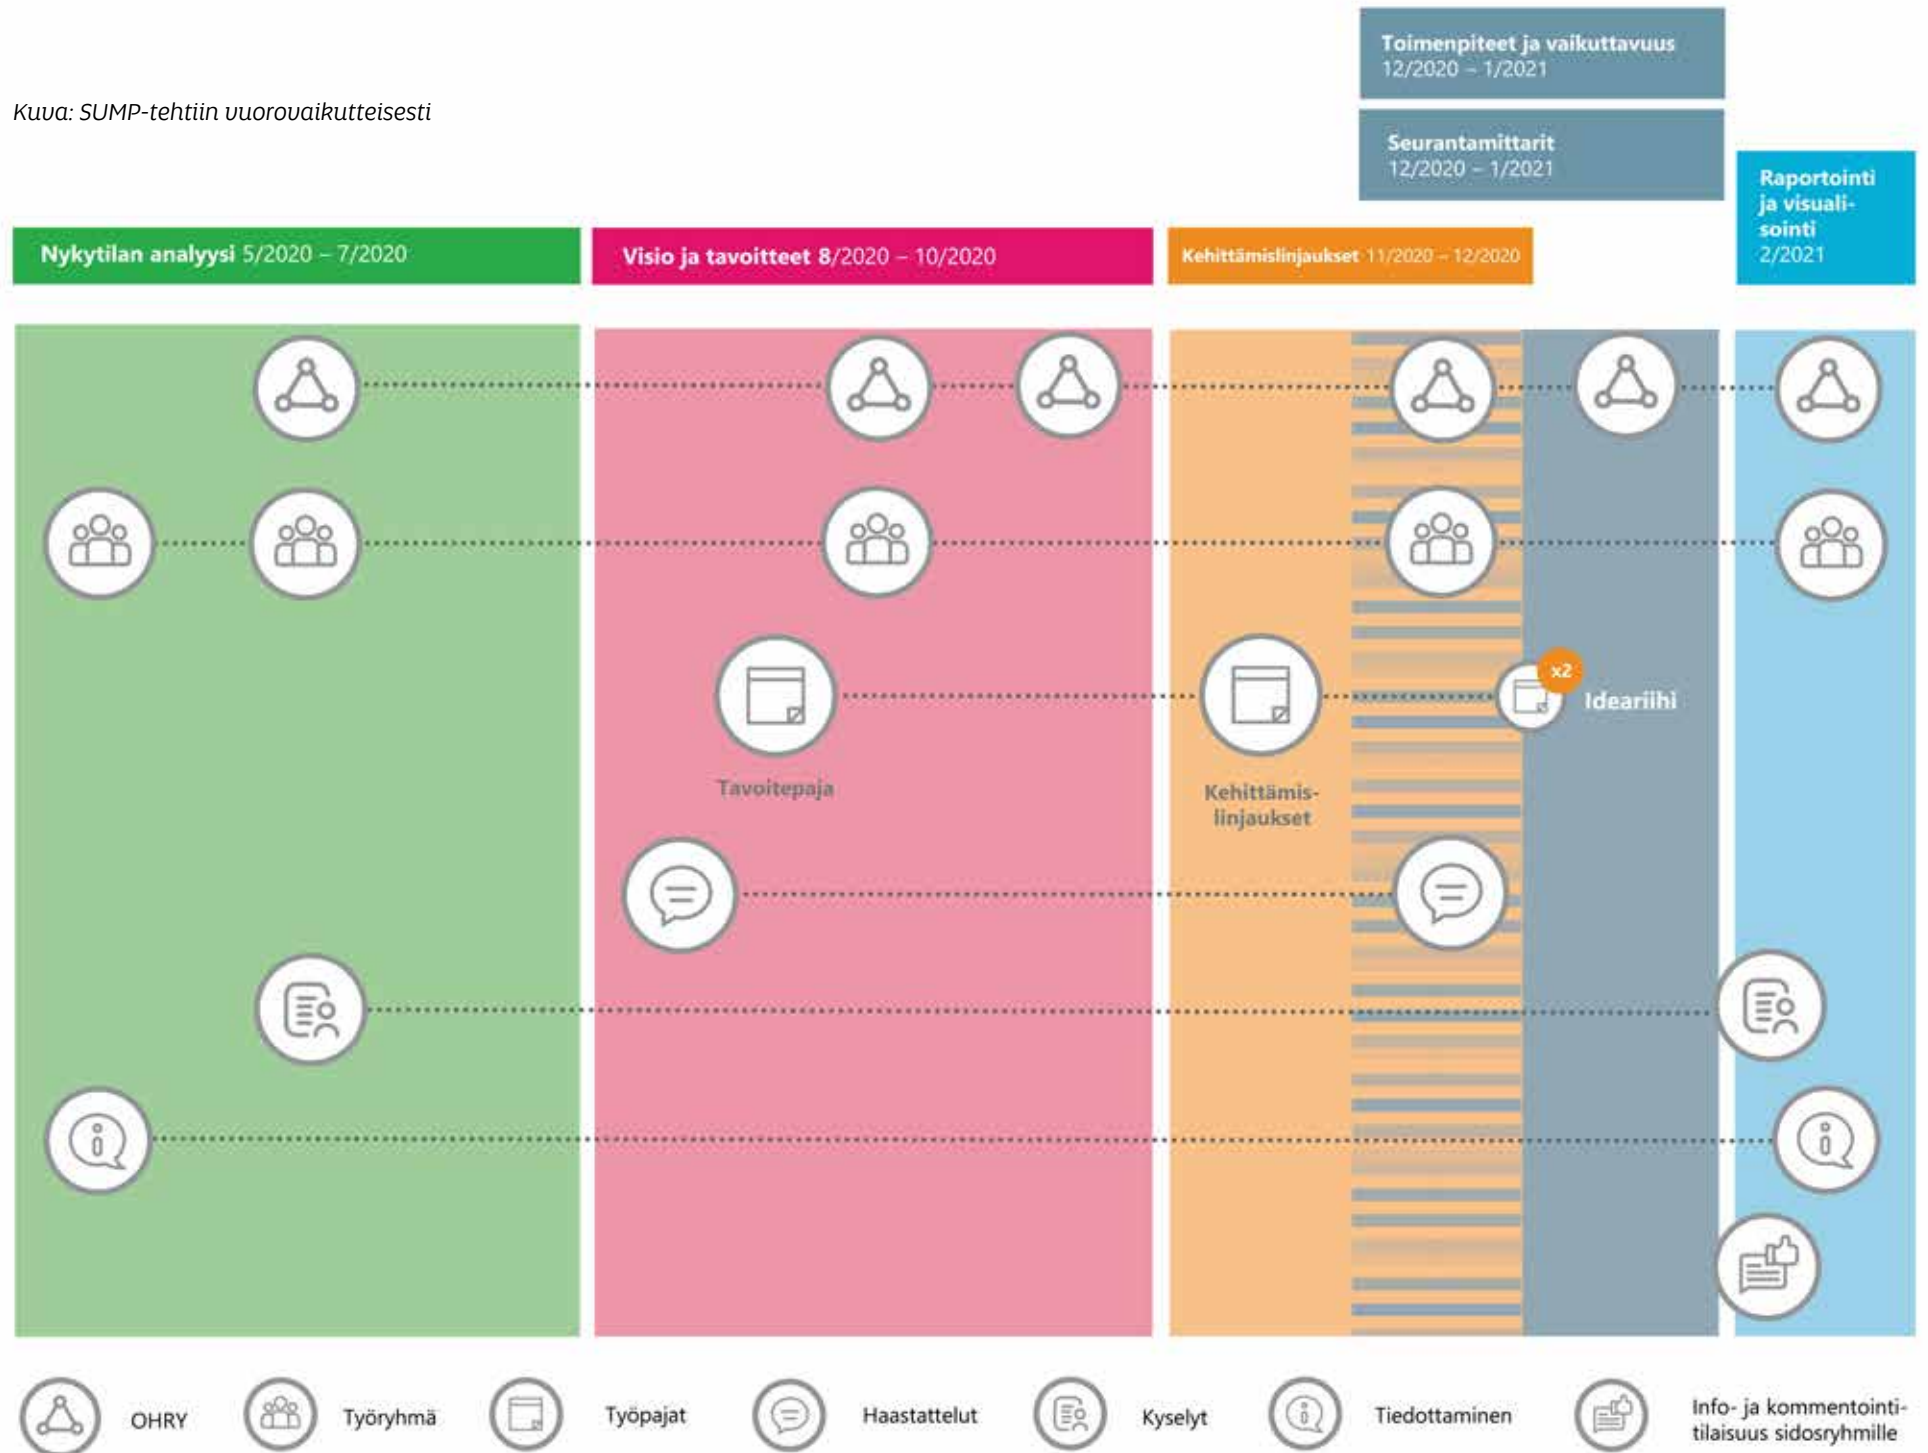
Kuva: SUMP-tehtiin vuorovaikutteisesti

Toimenpiteet ja vaikuttavuus 12/2020 – 1/2021

Seurantamittarit 12/2020 – 1/2021

Raportointi ja visualisointi 2/2021

Nykytilan analyysi 5/2020 – 7/2020

Visio ja tavoitteet 8/2020 – 10/2020

Kehittämislinjaukset 11/2020 – 12/2020

x2

Ideariihi

Tavoitepaja

Kehittämislinjaukset

OHRY

Työryhmä

Työpajat

Haastattelut

Kyselyt

Tiedottaminen

Info- ja kommentointitilaisuus sidosryhmille